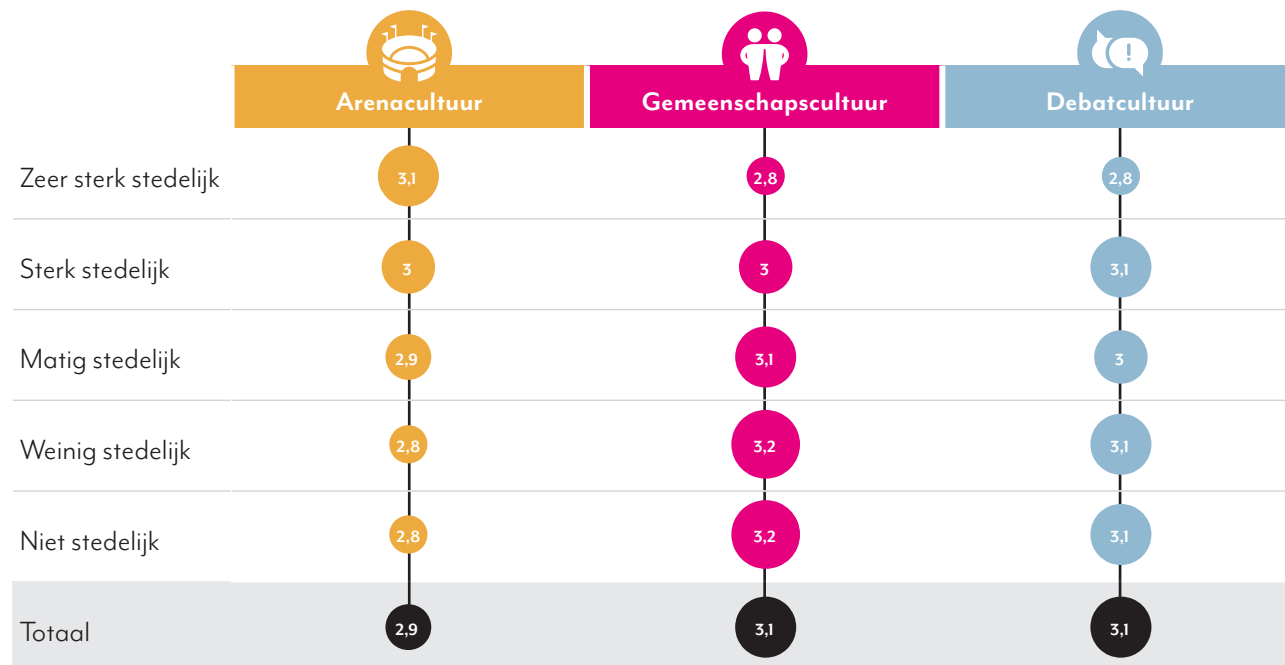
| | Arenacultuur | Gemeenschapscultuur | Debatcultuur |
|---|---|---|---|
| Zeer sterk stedelijk | 3,1 | 2,8 | 2,8 |
| Sterk stedelijk | 3 | 3 | 3,1 |
| Matig stedelijk | 2,9 | 3,1 | 3 |
| Weinig stedelijk | 2,8 | 3,2 | 3,1 |
| Niet stedelijk | 2,8 | 3,2 | 3,1 |
| Totaal | 2,9 | 3,1 | 3,1 |